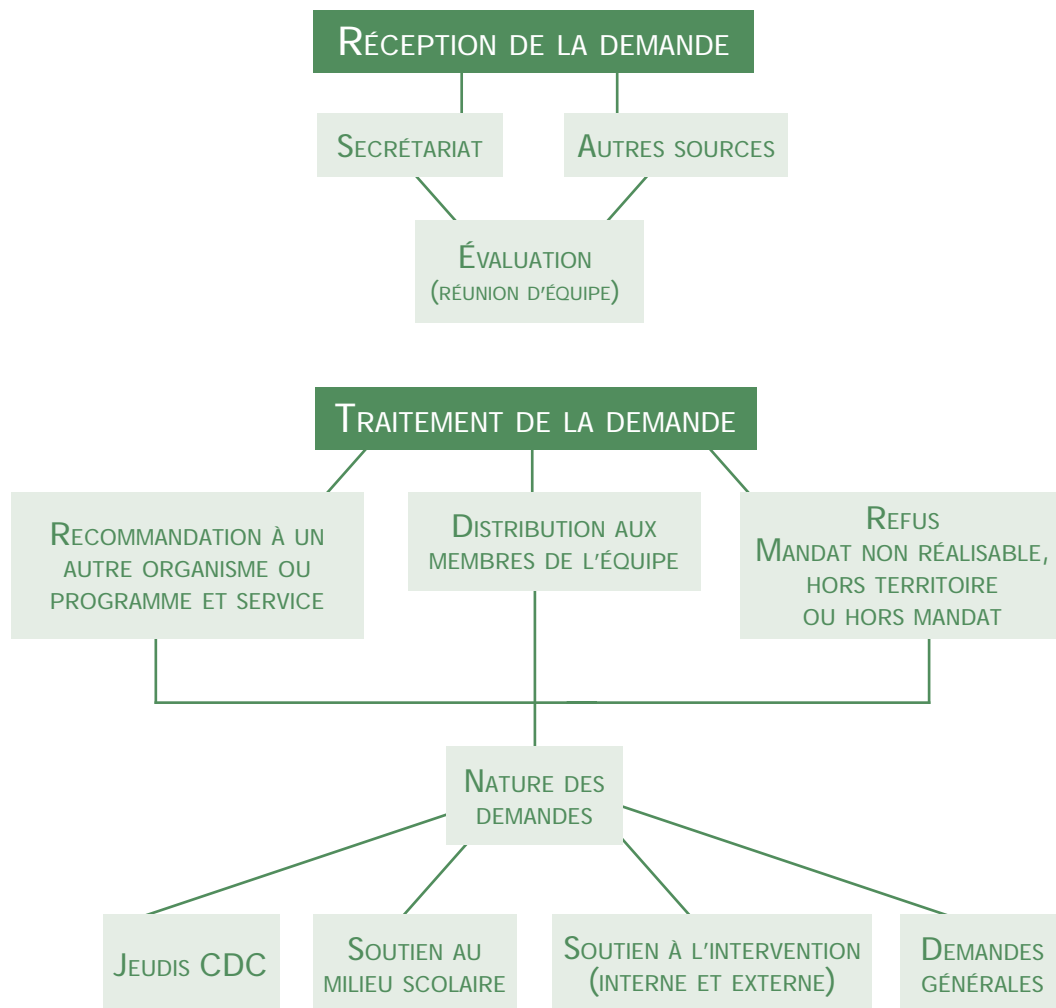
Réception de la demande

Secrétariat

Autres sources

Évaluation
(réunion d'équipe)

Traitement de la demande

Recommandation à un autre organisme ou programme et service

Distribution aux membres de l'équipe

Refus
Mandat non réalisable, hors territoire ou hors mandat

Nature des demandes

Jeudis CDC

Soutien au milieu scolaire

Soutien à l'intervention (interne et externe)

Demandes générales